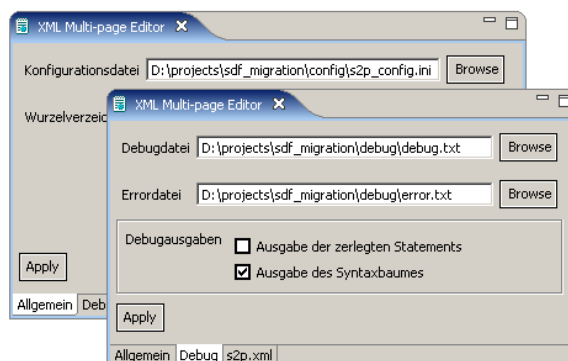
XML Multi-page Editor

Konfigurationsdatei D:\projects\sdf_migration\config\s2p_config.ini Browse

Wurzelverzeic

Apply

Allgemein Deb

XML Multi-page Editor

Debugdatei D:\projects\sdf_migration\debug\debug.txt Browse

Errordatei D:\projects\sdf_migration\debug\error.txt Browse

Debugausgaben
Ausgabe der zerlegten Statements
Ausgabe des Syntaxbaumes

Apply

Allgemein Debug s2p.xml